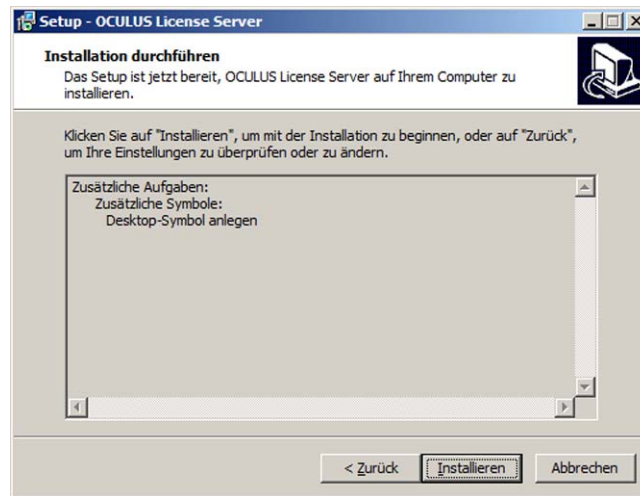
Setup - OCULUS License Server

Installation durchführen

Das Setup ist jetzt bereit, OCULUS License Server auf Ihrem Computer zu installieren.

Klicken Sie auf "Installieren", um mit der Installation zu beginnen, oder auf "Zurück", um Ihre Einstellungen zu überprüfen oder zu ändern.

Zusätzliche Aufgaben:
Zusätzliche Symbole:
Desktop-Symbol anlegen

< Zurück
Installieren
Abbrechen